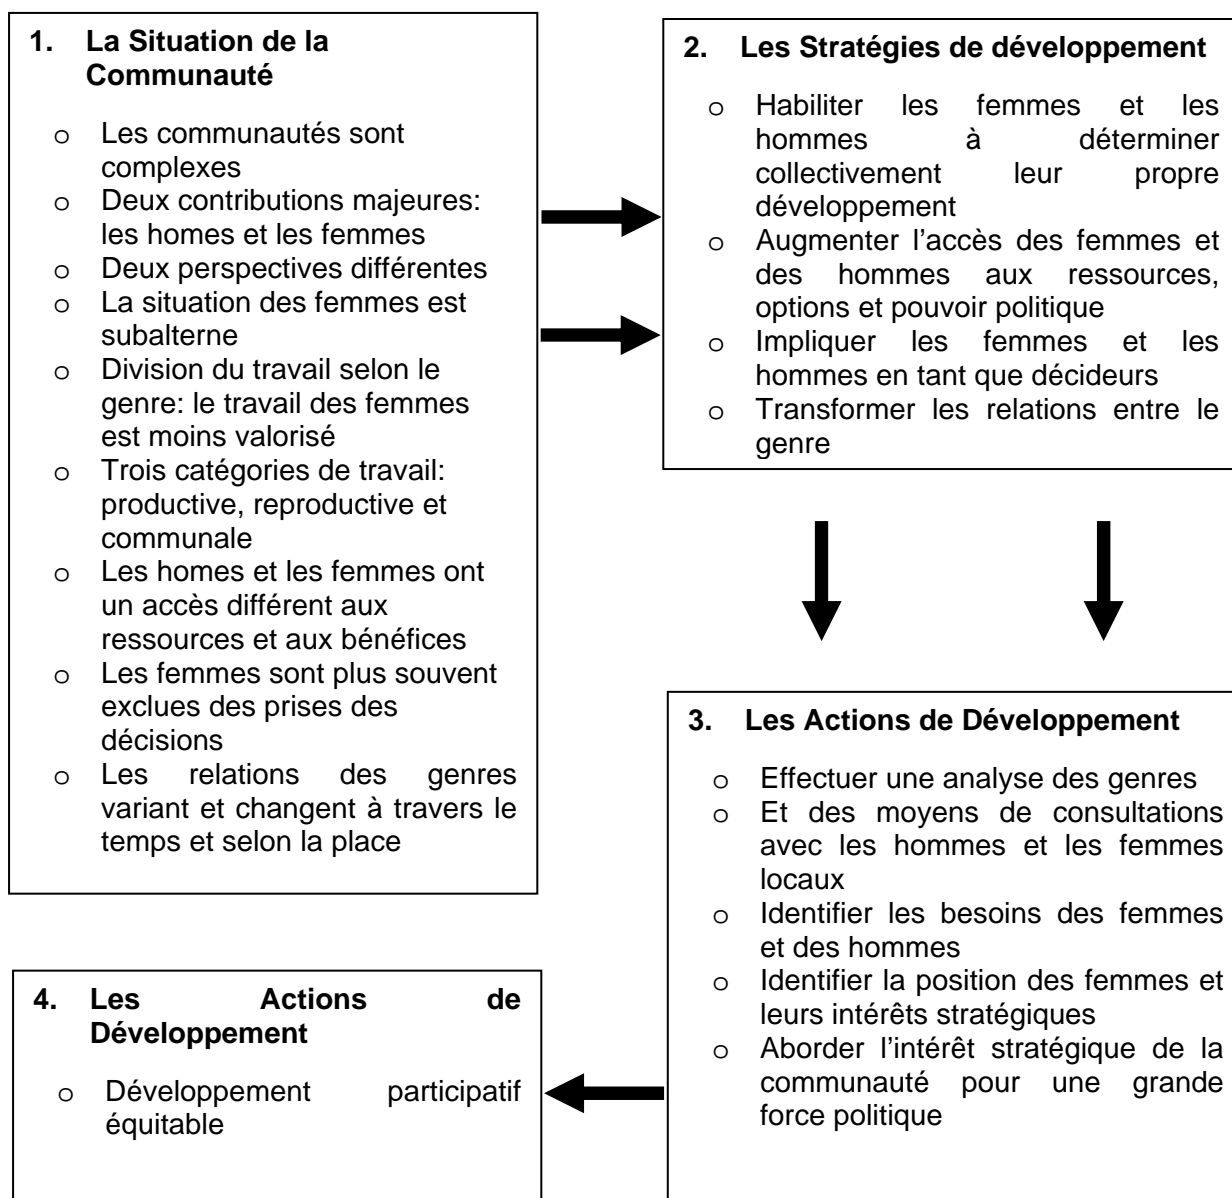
**1. La Situation de la Communauté**

- o Les communautés sont complexes
- o Deux contributions majeures: les homes et les femmes
- o Deux perspectives différentes
- o La situation des femmes est subalterne
- o Division du travail selon le genre: le travail des femmes est moins valorisé
- o Trois catégories de travail: productive, reproductive et communale
- o Les homes et les femmes ont un accès différent aux ressources et aux bénéfices
- o Les femmes sont plus souvent exclues des prises des décisions
- o Les relations des genres variant et changent à travers le temps et selon la place

**2. Les Stratégies de développement**

- o Habiliter les femmes et les hommes à déterminer collectivement leur propre développement
- o Augmenter l'accès des femmes et des hommes aux ressources, options et pouvoir politique
- o Impliquer les femmes et les hommes en tant que décideurs
- o Transformer les relations entre le genre

**3. Les Actions de Développement**

- o Effectuer une analyse des genres
- o Et des moyens de consultations avec les hommes et les femmes locaux
- o Identifier les besoins des femmes et des hommes
- o Identifier la position des femmes et leurs intérêts stratégiques
- o Aborder l'intérêt stratégique de la communauté pour une grande force politique

**4. Les Actions de Développement**

- o Développement participatif équitable